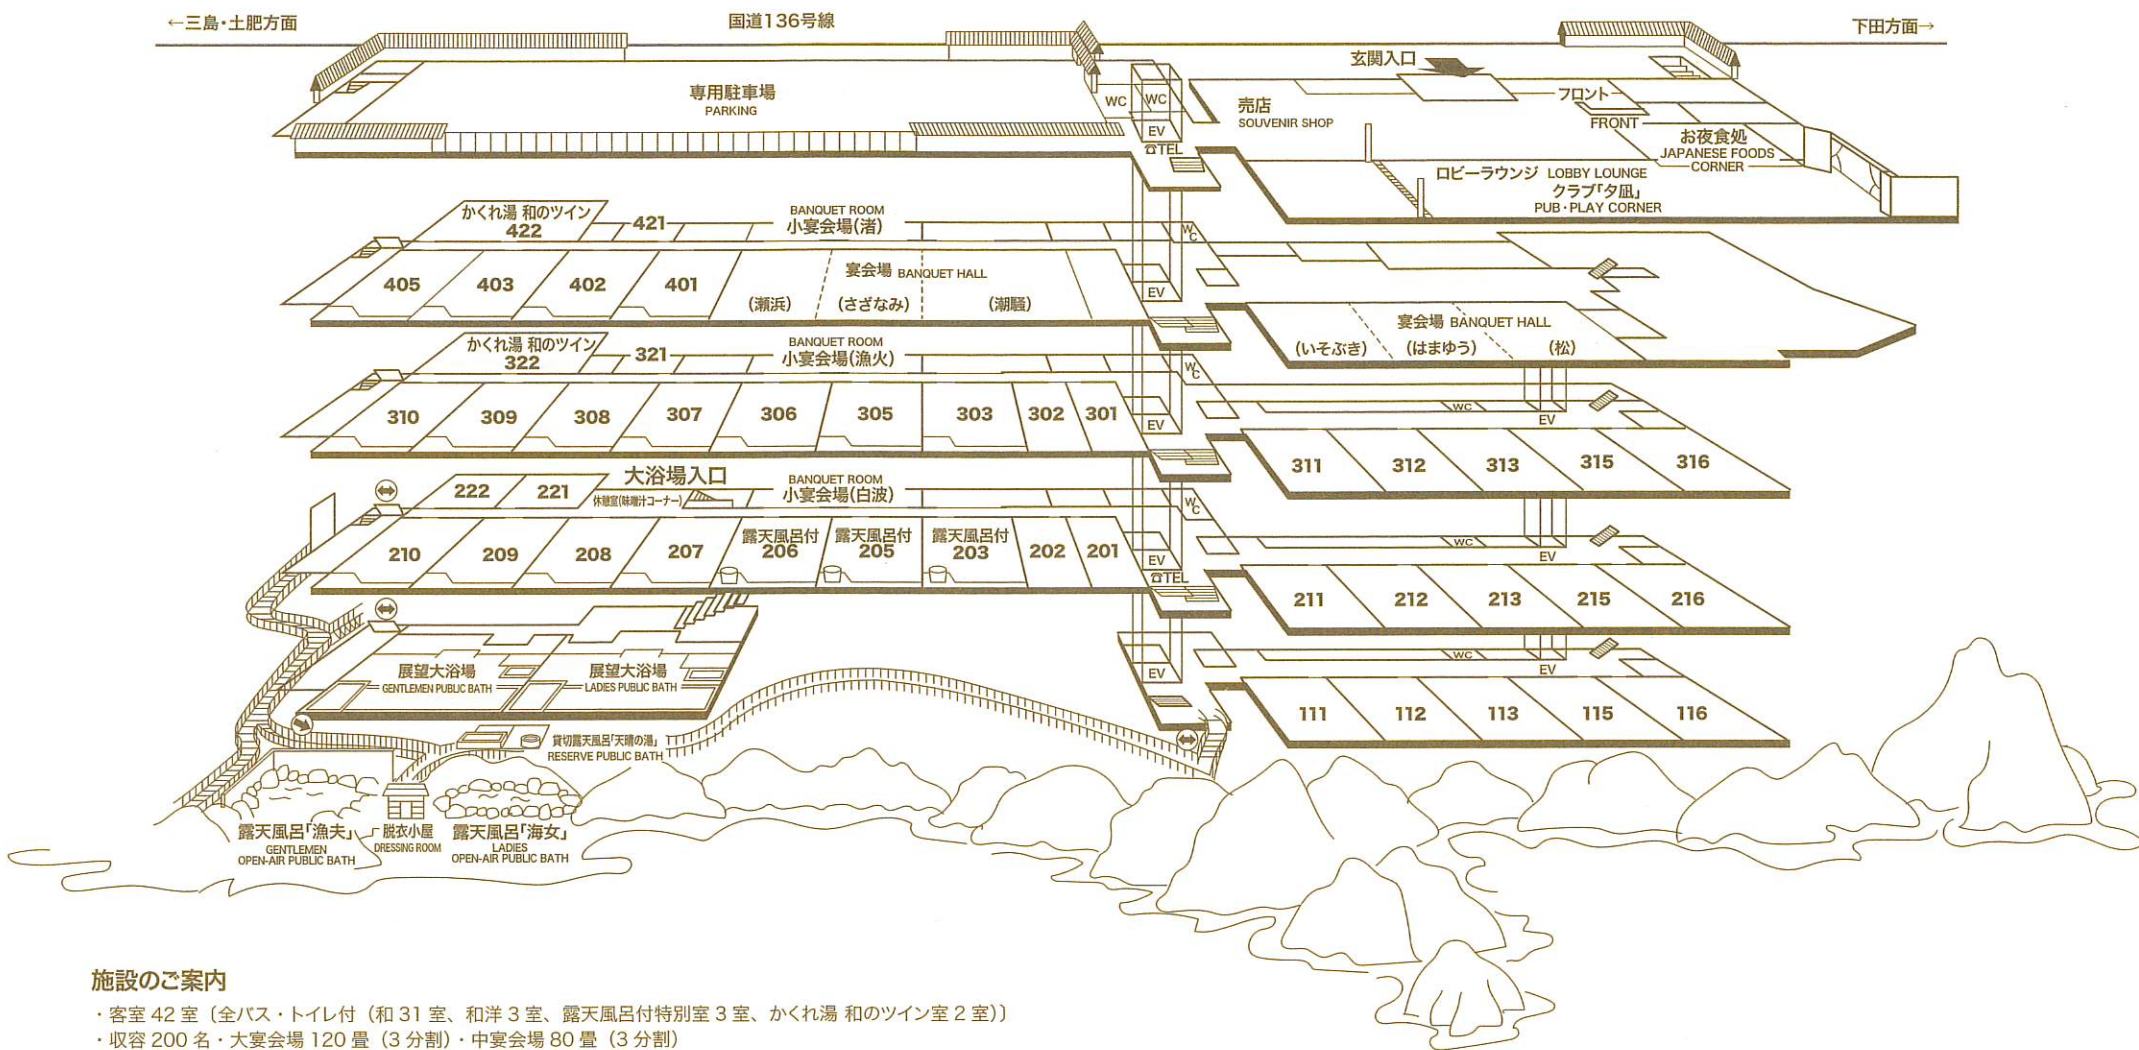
←三島・土肥方面
国道136号線
下田方面→

専用駐車場
PARKING
WC
WC
EV
TEL
玄関入口
売店
SOUVENIR SHOP
フロント
FRONT
お夜食処
JAPANESE FOODS CORNER
ロビーラウンジ LOBBY LOUNGE
クラブ「夕凪」
PUB・PLAY CORNER

かくれ湯 和のツイン
422
421
BANQUET ROOM
小宴会場(渚)
WC
405
403
402
401
宴会場 BANQUET HALL
(瀬浜)
(さざなみ)
(潮騒)
EV
宴会場 BANQUET HALL
(いそぶき)
(はまゆう)
(松)

かくれ湯 和のツイン
322
321
BANQUET ROOM
小宴会場(漁火)
WC
310
309
308
307
306
305
303
302
301
EV
WC
EV
311
312
313
315
316

222
221
大浴場入口
休憩室(味噌汁コーナー)
BANQUET ROOM
小宴会場(白波)
WC
210
209
208
207
露天風呂付
206
露天風呂付
205
露天風呂付
203
202
201
EV
TEL
WC
EV
211
212
213
215
216

展望大浴場
GENTLEMEN PUBLIC BATH
展望大浴場
LADIES PUBLIC BATH
EV
WC
EV
111
112
113
115
116
貸切露天風呂「天晴の湯」
RESERVE PUBLIC BATH

露天風呂「漁夫」
GENTLEMEN
OPEN-AIR PUBLIC BATH
脱衣小屋
DRESSING ROOM
露天風呂「海女」
LADIES
OPEN-AIR PUBLIC BATH

施設のご案内
・客室 42 室〔全バス・トイレ付(和 31 室、和洋 3 室、露天風呂付特別室 3 室、かくれ湯 和のツイン室 2 室)〕
・収容 200 名・大宴会場 120 畳(3 分割)・中宴会場 80 畳(3 分割)